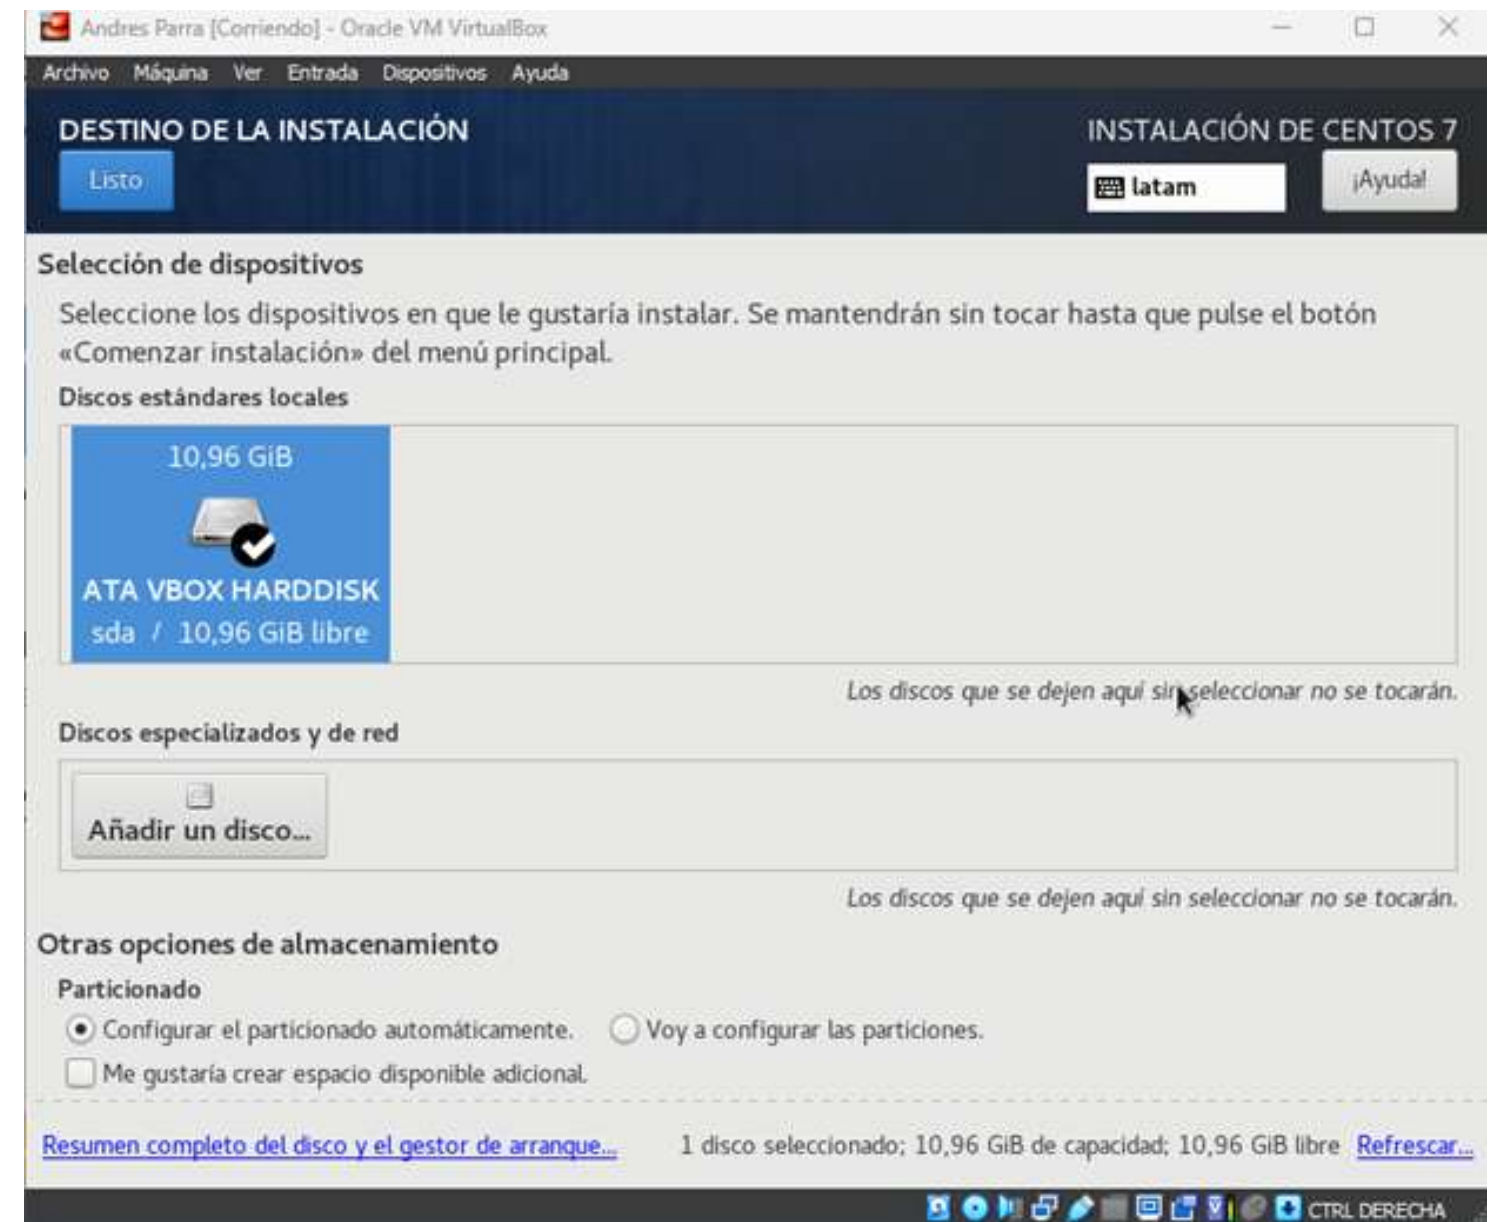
Andres Parra [Corriendo] - Oracle VM VirtualBox

Archivo Máquina Ver Entrada Dispositivos Ayuda

DESTINO DE LA INSTALACIÓN

Listo

INSTALACIÓN DE CENTOS 7

latam

¡Ayuda!

Selección de dispositivos

Seleccione los dispositivos en que le gustaría instalar. Se mantendrán sin tocar hasta que pulse el botón «Comenzar instalación» del menú principal.

Discos estándares locales

10,96 GiB

ATA VBOX HARDDISK

sda / 10,96 GiB libre

Los discos que se dejen aquí sin seleccionar no se tocarán.

Discos especializados y de red

Añadir un disco...

Los discos que se dejen aquí sin seleccionar no se tocarán.

Otras opciones de almacenamiento

Particionado

Configurar el particionado automáticamente.

Voy a configurar las particiones.

Me gustaría crear espacio disponible adicional.

Resumen completo del disco y el gestor de arranque...

1 disco seleccionado; 10,96 GiB de capacidad; 10,96 GiB libre

Refrescar...

CTRL DERECHA